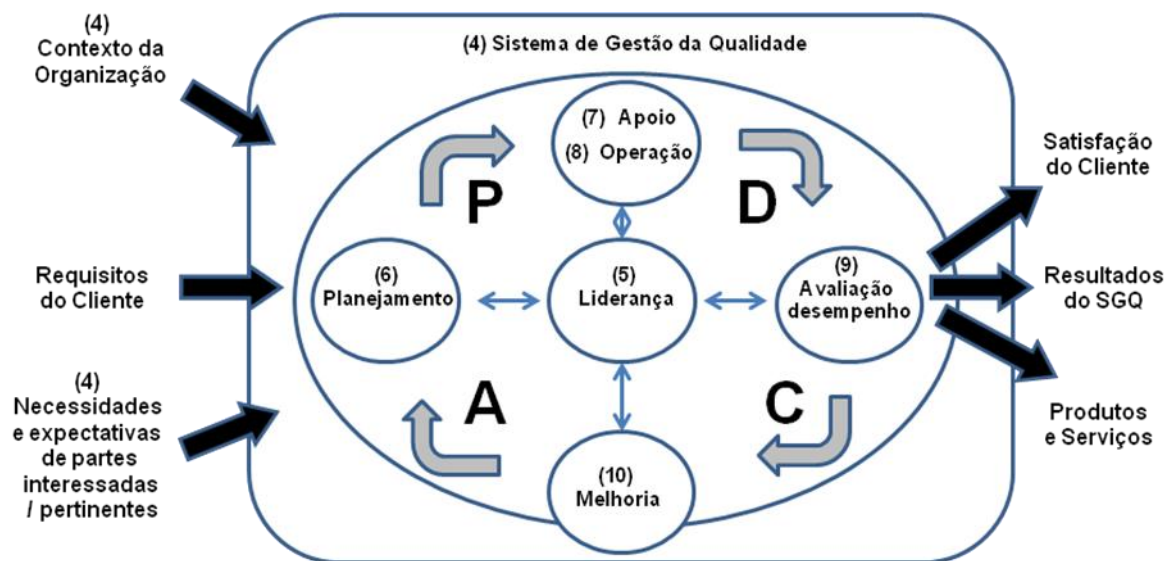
(4) Contexto da Organização

(4) Sistema de Gestão da Qualidade

(7) Apoio
(8) Operação

P

D

Satisfação do Cliente

Requisitos do Cliente

(6) Planejamento

(5) Liderança

(9) Avaliação desempenho

Resultados do SGQ

(4) Necessidades e expectativas de partes interessadas / pertinentes

A

C

Produtos e Serviços

(10) Melhoria